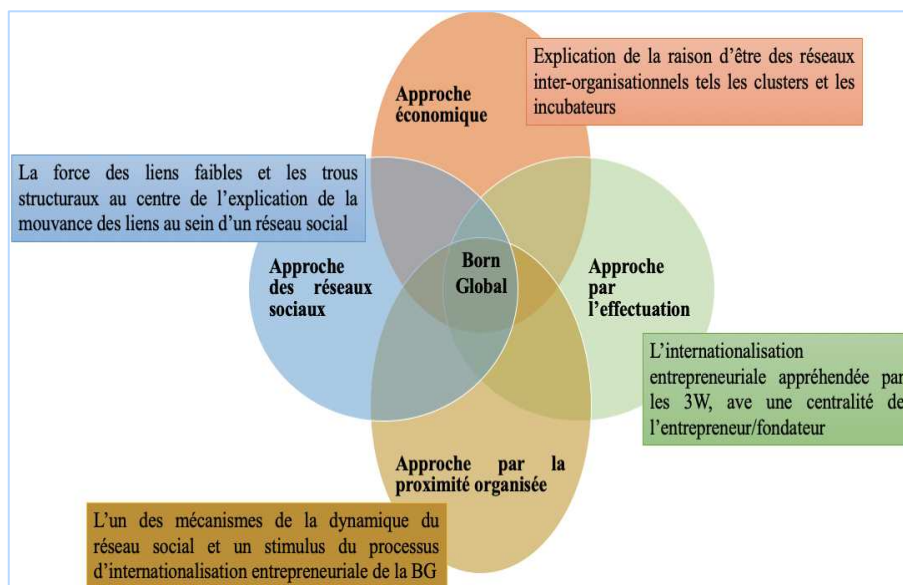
Explication de la raison d'être des réseaux inter-organisationnels tels les clusters et les incubateurs

Approche économique

La force des liens faibles et les trous structuraux au centre de l'explication de la mouvance des liens au sein d'un réseau social

Approche des réseaux sociaux

Born Global

Approche par l'effectuation

L'internationalisation entrepreneuriale appréhendée par les 3W, ave une centralité de l'entrepreneur/fondateur

Approche par la proximité organisée

L'un des mécanismes de la dynamique du réseau social et un stimulus du processus d'internationalisation entrepreneuriale de la BG